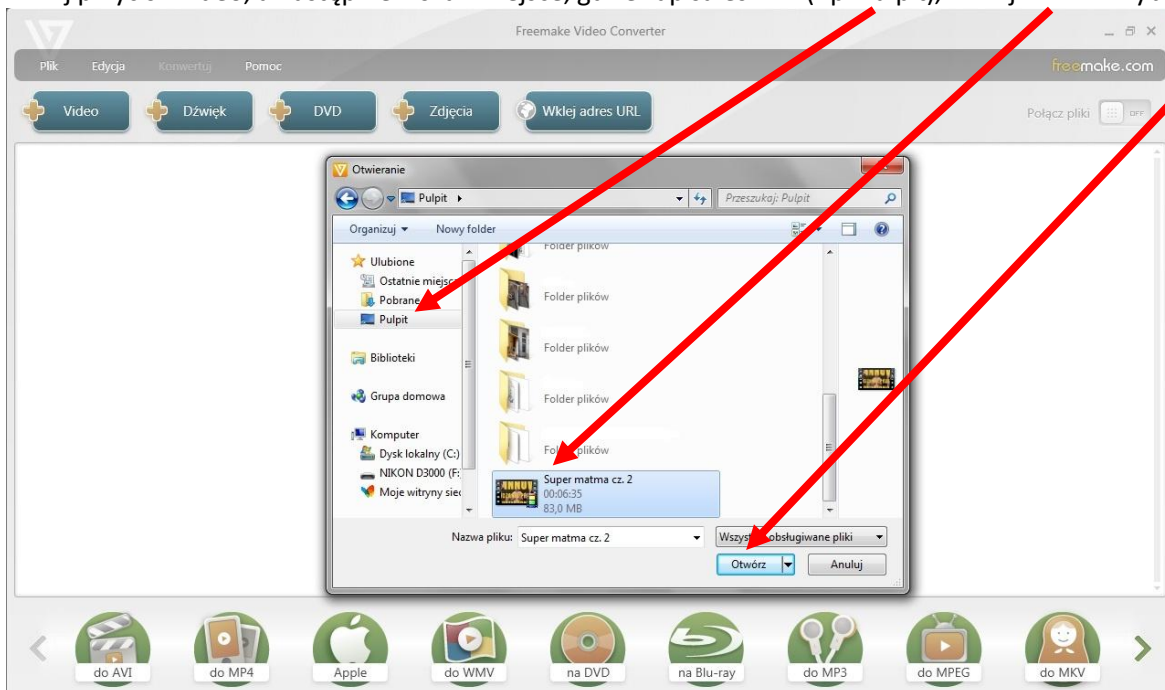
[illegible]

Freemake Video Converter

Plik Edycja Konwertuj Pomoc

freemake.com

Video Dźwięk DVD Zdjęcia Wklej adres URL

Połącz pliki OFF

Otwieranie

Pulpit ▸

Przeszukaj: Pulpit

Organizuj ▾ Nowy folder

Ulubione
Ostatnie miejsc
Pobrane
Pulpit

Biblioteki

Grupa domowa

Komputer
Dysk lokalny (C:)
NIKON D3000 (F:
Moje witryny siec

Folder plików
Folder plików
Folder plików
Folder plików
Fol plików

Super matma cz. 2
00:06:35
83,0 MB

Nazwa pliku: Super matma cz. 2

Wszyst obsługiwane pliki

Otwórz Anuluj

do AVI do MP4 Apple do WMV na DVD na Blu-ray do MP3 do MPEG do MKV